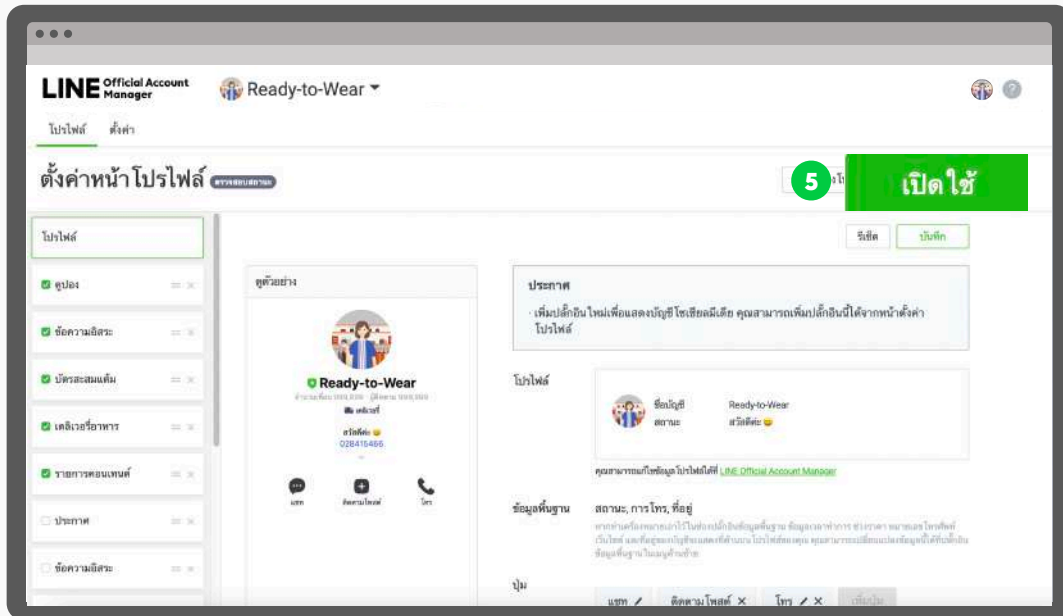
LINE Official Account Manager

Ready-to-Wear

โปรไฟล์ ตั้งค่า

ตั้งค่าหน้าโปรไฟล์ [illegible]

5 เปิดใช้

รีเซ็ต บันทึก

โปรไฟล์

คูปอง

ข้อความอิสระ

บัตรสะสมแต้ม

เดลิเวอรี่อาหาร

รายการคอนเทนต์

ประกาศ

ข้อความอิสระ

ดูตัวอย่าง

Ready-to-Wear

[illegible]

สวัสดีค่ะ 😊
028415466

แชท ติดตามโพสต์ โทร

ประกาศ

เพิ่มปลั๊กอินใหม่เพื่อแสดงบัญชีโซเชียลมีเดีย คุณสามารถเพิ่มปลั๊กอินนี้ได้จากหน้าตั้งค่าโปรไฟล์

โปรไฟล์

ชื่อบัญชี Ready-to-Wear
สถานะ สวัสดีค่ะ 😊

คุณสามารถแก้ไขข้อมูลโปรไฟล์ได้ที่ LINE Official Account Manager

ข้อมูลพื้นฐาน

สถานะ, การโทร, ที่อยู่

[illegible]

ปุ่ม

แชท ติดตามโพสต์ ✕ โทร ✕ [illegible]